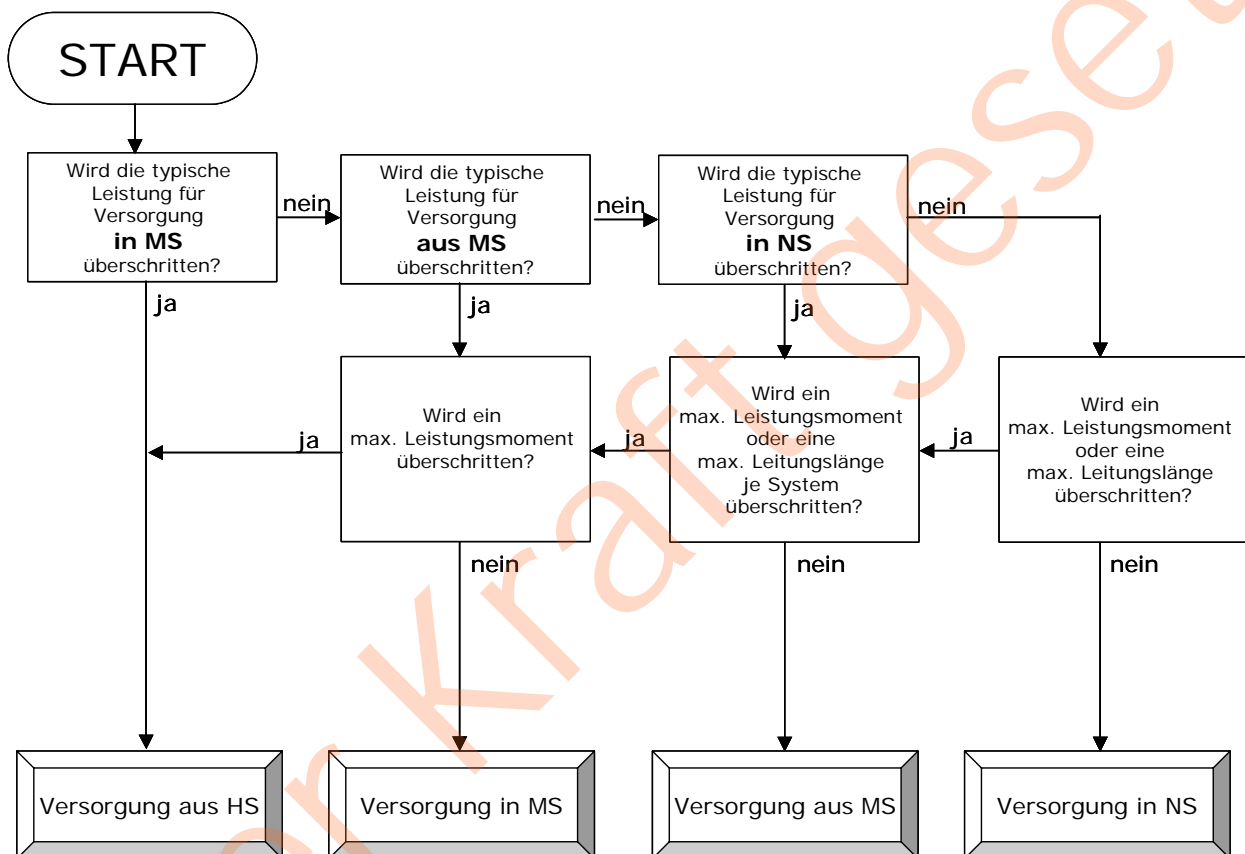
START

Wird die typische Leistung für Versorgung **in MS** überschritten?

nein

Wird die typische Leistung für Versorgung **aus MS** überschritten?

nein

Wird die typische Leistung für Versorgung **in NS** überschritten?

nein

ja

ja

ja

Wird ein max. Leistungsmoment überschritten?

ja

Wird ein max. Leistungsmoment oder eine max. Leitungslänge je System überschritten?

ja

Wird ein max. Leistungsmoment oder eine max. Leitungslänge überschritten?

ja

nein

nein

nein

Versorgung aus HS

Versorgung in MS

Versorgung aus MS

Versorgung in NS

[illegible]kraftgese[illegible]